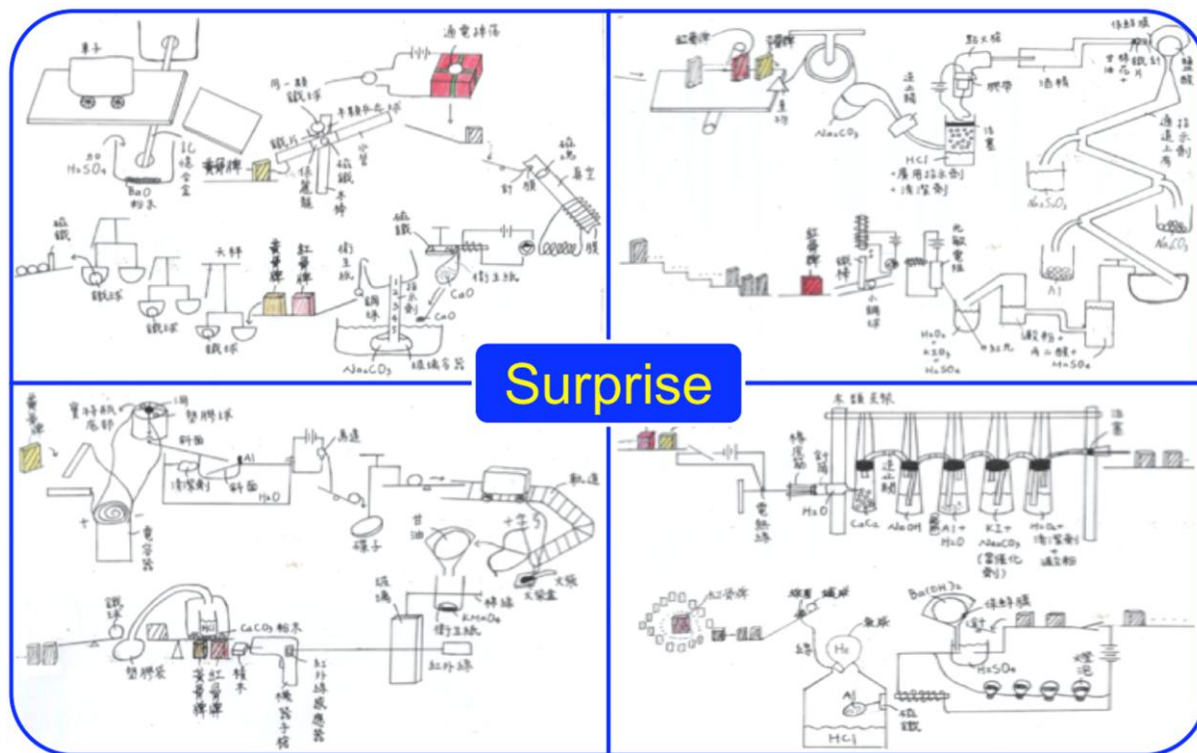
Surprise

車子
通電掉落
同一時
鐵球
加 $H_2SO_4$
$BaO$ 粉末
比 燒杯室
黃骨牌
鐵片
硫鐵
條
木棒
小管
燒瓶
鐵球
天秤
黃骨牌
紅骨牌
衛生紙
銅線
$CaO$
$Na_2CO_3$
玻璃容器
燈泡
電

紅骨牌
黃骨牌
$Na_2CO_3$
吸管
$HCl$
+廣用指示劑
+清潔劑
活塞
酒精
鋼珠
搖桿
$Na_2SO_3$
$NaCO_3$
紅骨牌
鐵棒
小鋼球
光敏電阻
$Al$
$H_2O_2$
$+KI$
$+H_2SO_4$
澱粉+
$H_2SO_4$

黃骨牌
鐵片
塑膠球
斜面
清潔劑
$Al$
$H_2O$
馬達
碟子
甘油
十字
軌道
火柴盒
電容器
鐵球
塑膠袋
$CaCO_3$ 粉末
黃骨牌
紅骨牌
積木
$KMnO_4$
衛生紙
紅外線
紅外線感應器
燒杯
玻璃

木頭支架
橡皮筋
電熱線
$H_2O$
$CaC_2$
$NaOH$
$Al+H_2O$
$KI+Na_2CO_3$
$H_2O_2+$清潔劑+澱粉
活塞
紅骨牌
氣球
$H_2$
$Al$
$HCl$
$Ba(OH)_2$
保鮮膜
$H_2SO_4$
燈泡
鐵